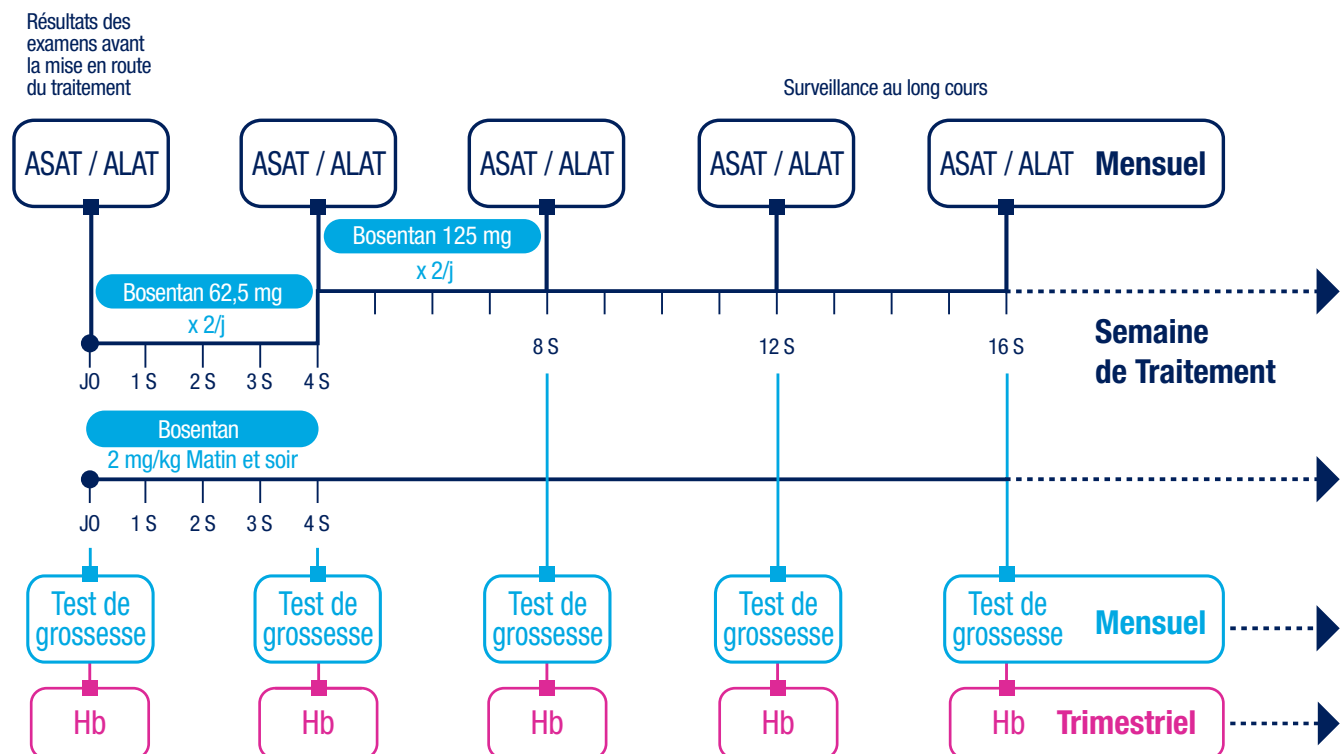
Résultats des examens avant la mise en route du traitement

Surveillance au long cours

ASAT / ALAT

ASAT / ALAT

ASAT / ALAT

ASAT / ALAT

ASAT / ALAT Mensuel

Bosentan 125 mg x 2/j

Bosentan 62,5 mg x 2/j

J0 1 S 2 S 3 S 4 S 8 S 12 S 16 S

Semaine de Traitement

Bosentan 2 mg/kg Matin et soir

J0 1 S 2 S 3 S 4 S

Test de grossesse

Test de grossesse

Test de grossesse

Test de grossesse

Test de grossesse Mensuel

Hb

Hb

Hb

Hb

Hb Trimestriel